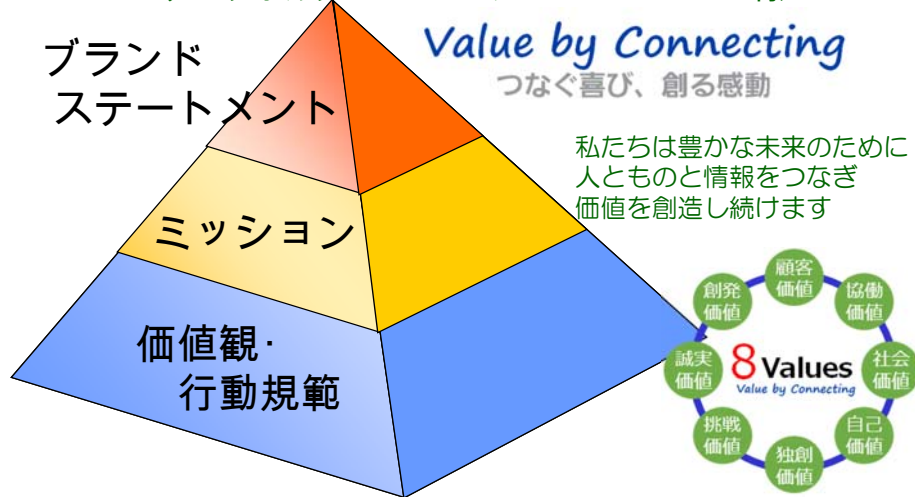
ブランド
ステートメント

Value by Connecting
つなぐ喜び、創る感動

ミッション

私たちは豊かな未来のために
人とものと情報をつなぎ
価値を創造し続けます

価値観・
行動規範

顧客
価値

協働
価値

創発
価値

8 Values
Value by Connecting

誠実
価値

社会
価値

挑戦
価値

自己
価値

独創
価値